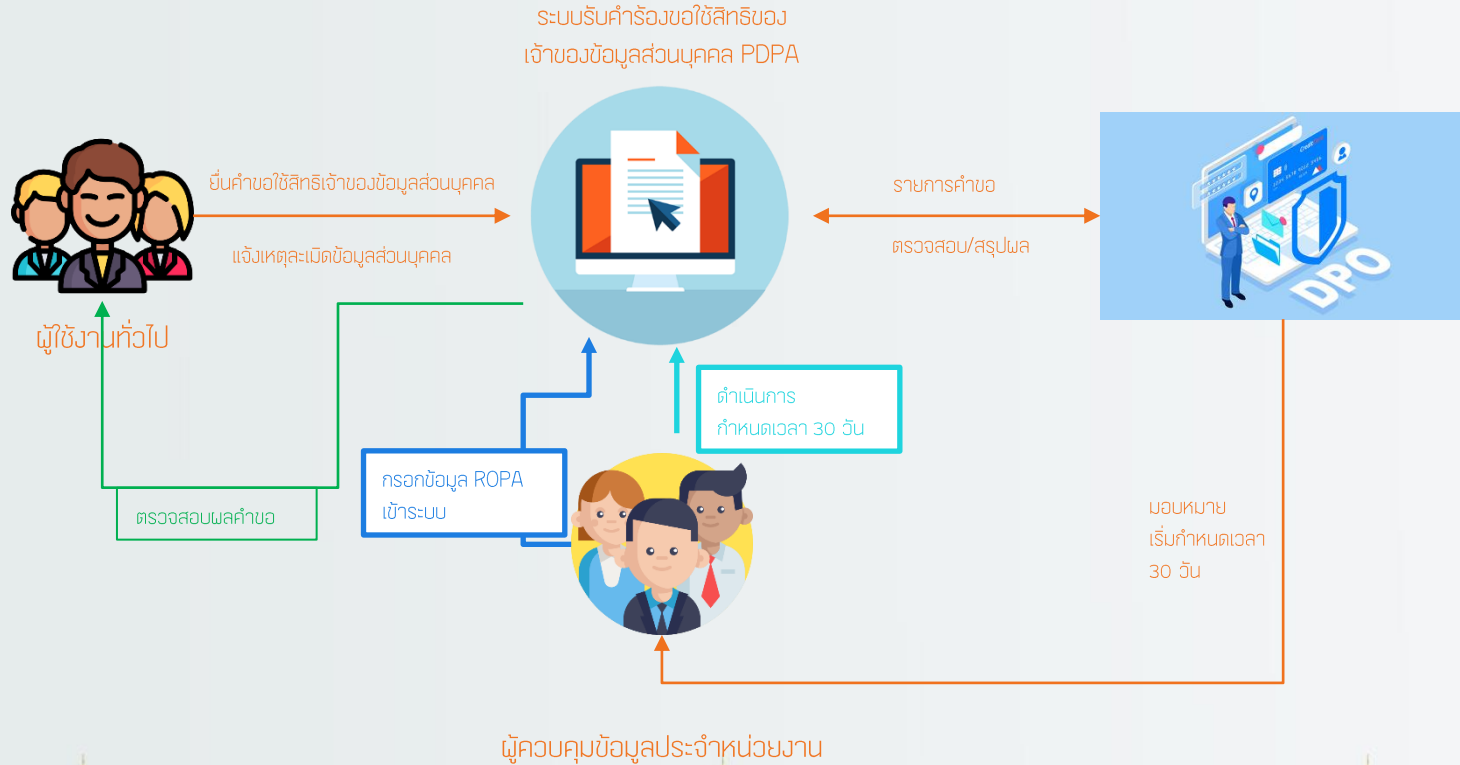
ระบบรับคำร้องขอใช้สิทธิของ
เจ้าของข้อมูลส่วนบุคคล PDPA

ยื่นคำขอใช้สิทธิเจ้าของข้อมูลส่วนบุคคล

แจ้งเหตุละเมิดข้อมูลส่วนบุคคล

ผู้ใช้งานทั่วไป

รายการคำขอ

ตรวจสอบ/สรุปผล

DPO

ดำเนินการ
กำหนดเวลา 30 วัน

กรอกข้อมูล ROPA
เข้าระบบ

ตรวจสอบผลคำขอ

มอบหมาย
เริ่มกำหนดเวลา
30 วัน

ผู้ควบคุมข้อมูลประจำหน่วยงาน